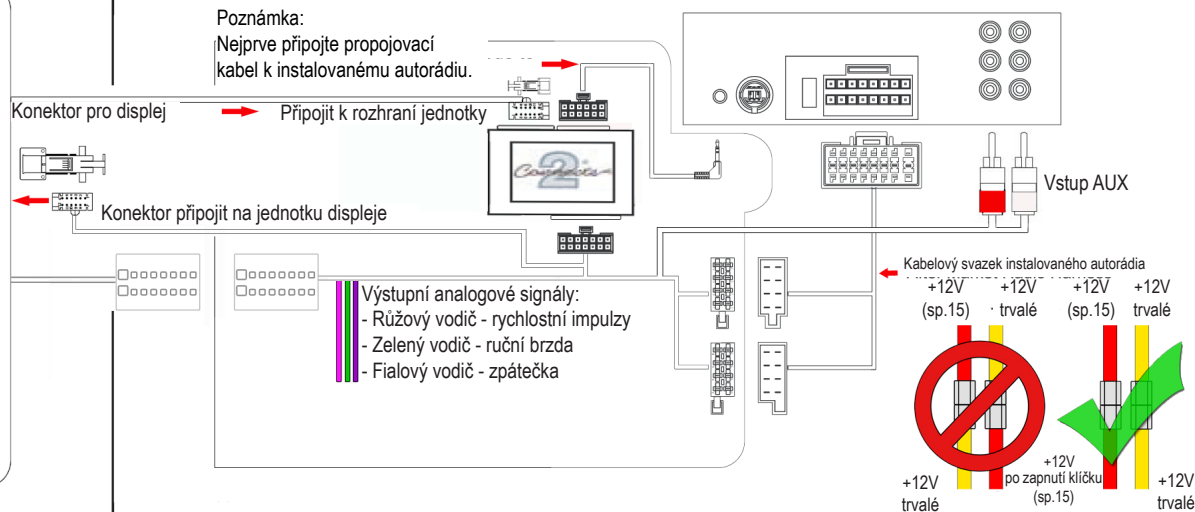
Poznámka:
Nejprve připojte propojovací kabel k instalovanému autorádiu.

Konektor pro displej

Připojit k rozhraní jednotky

Konektor připojit na jednotku displeje

Vstup AUX

Kabelový svazek instalovaného autorádia

Výstupní analogové signály:
- Růžový vodič - rychlostní impulzy
- Zelený vodič - ruční brzda
- Fialový vodič - zpátečka

+12V (sp.15)

+12V trvalé

+12V (sp.15)

+12V trvalé

+12V trvalé

+12V po zapnutí klíčku (sp.15)

+12V trvalé